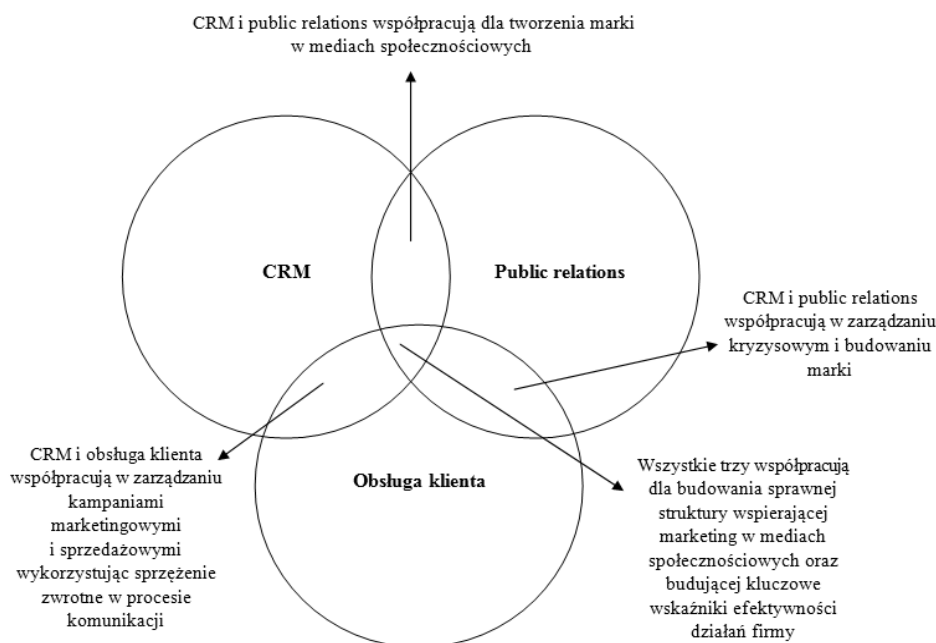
CRM i public relations współpracują dla tworzenia marki w mediach społecznościowych

CRM

Public relations

CRM i public relations współpracują w zarządzaniu kryzysowym i budowaniu marki

CRM i obsługa klienta współpracują w zarządzaniu kampaniami marketingowymi i sprzedażowymi wykorzystując sprzężenie zwrotne w procesie komunikacji

Obsługa klienta

Wszystkie trzy współpracują dla budowania sprawnej struktury wspierającej marketing w mediach społecznościowych oraz budującej kluczowe wskaźniki efektywności działań firmy